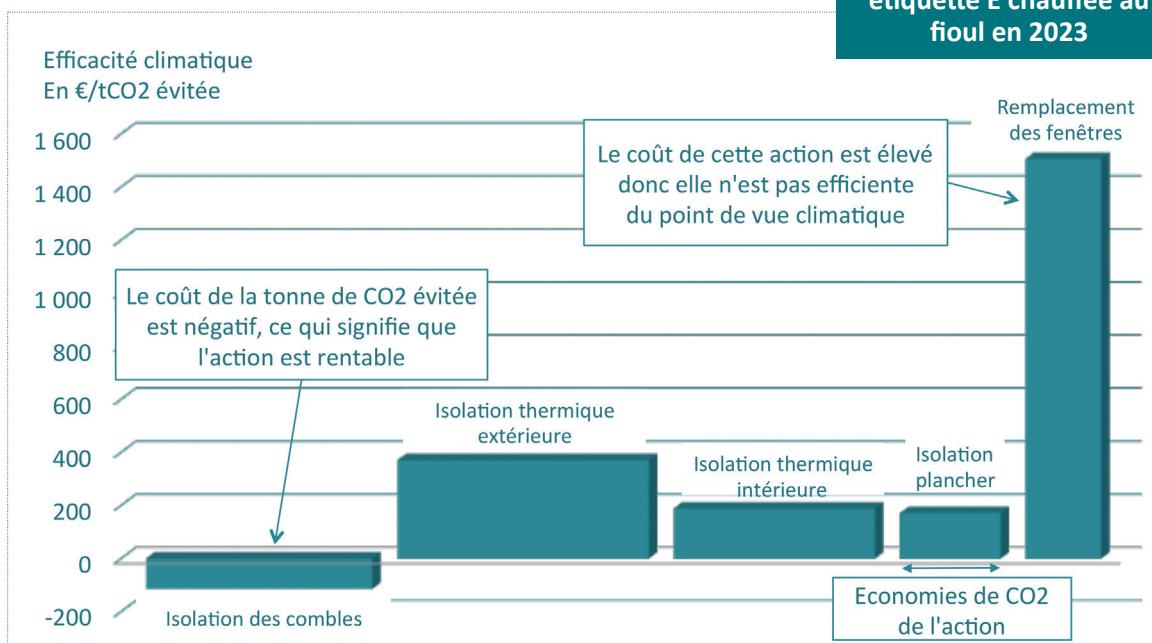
étiquette E chauffée au fioul en 2023

Efficacité climatique
En €/tCO2 évitée

1 600
1 400
1 200
1 000
800
600
400
200
0
-200

Remplacement des fenêtres

Le coût de cette action est élevé donc elle n'est pas efficiente du point de vue climatique

Le coût de la tonne de CO2 évitée est négatif, ce qui signifie que l'action est rentable

Isolation thermique extérieure

Isolation thermique intérieure

Isolation plancher

Isolation des combles

Economies de CO2 de l'action